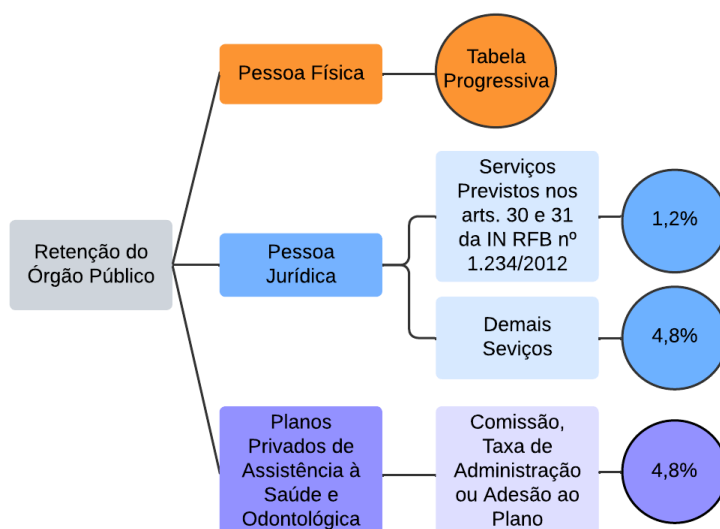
Retenção do Órgão Público

Pessoa Física

Tabela Progressiva

Pessoa Jurídica

Serviços Previstos nos arts. 30 e 31 da IN RFB nº 1.234/2012

1,2%

Demais Seviços

4,8%

Planos Privados de Assistência à Saúde e Odontológica

Comissão, Taxa de Administração ou Adesão ao Plano

4,8%